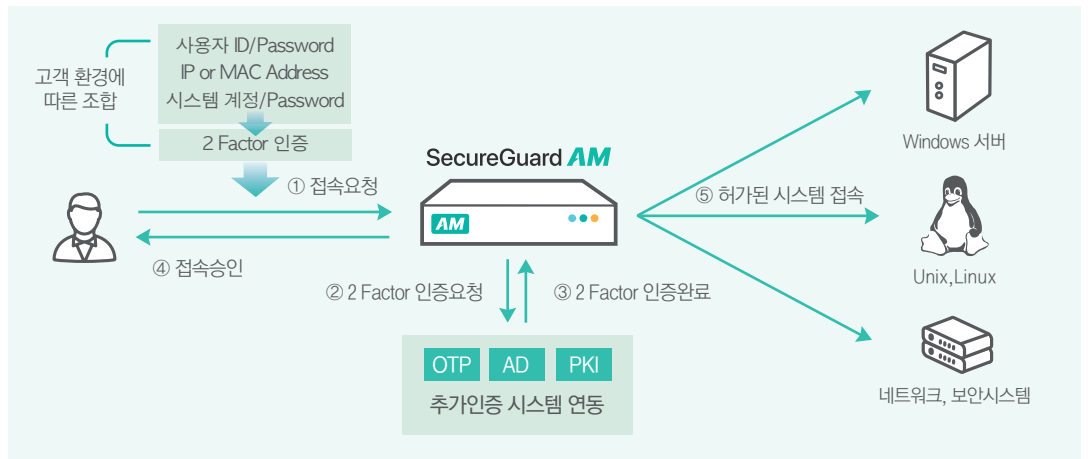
고객 환경에 따른 조합

사용자 ID/Password
IP or MAC Address
시스템 계정/Password

2 Factor 인증

SecureGuard AM

① 접속요청

④ 접속승인

AM

⑤ 허가된 시스템 접속

② 2 Factor 인증요청

③ 2 Factor 인증완료

OTP
AD
PKI

추가인증 시스템 연동

Windows 서버

Unix,Linux

네트워크, 보안시스템